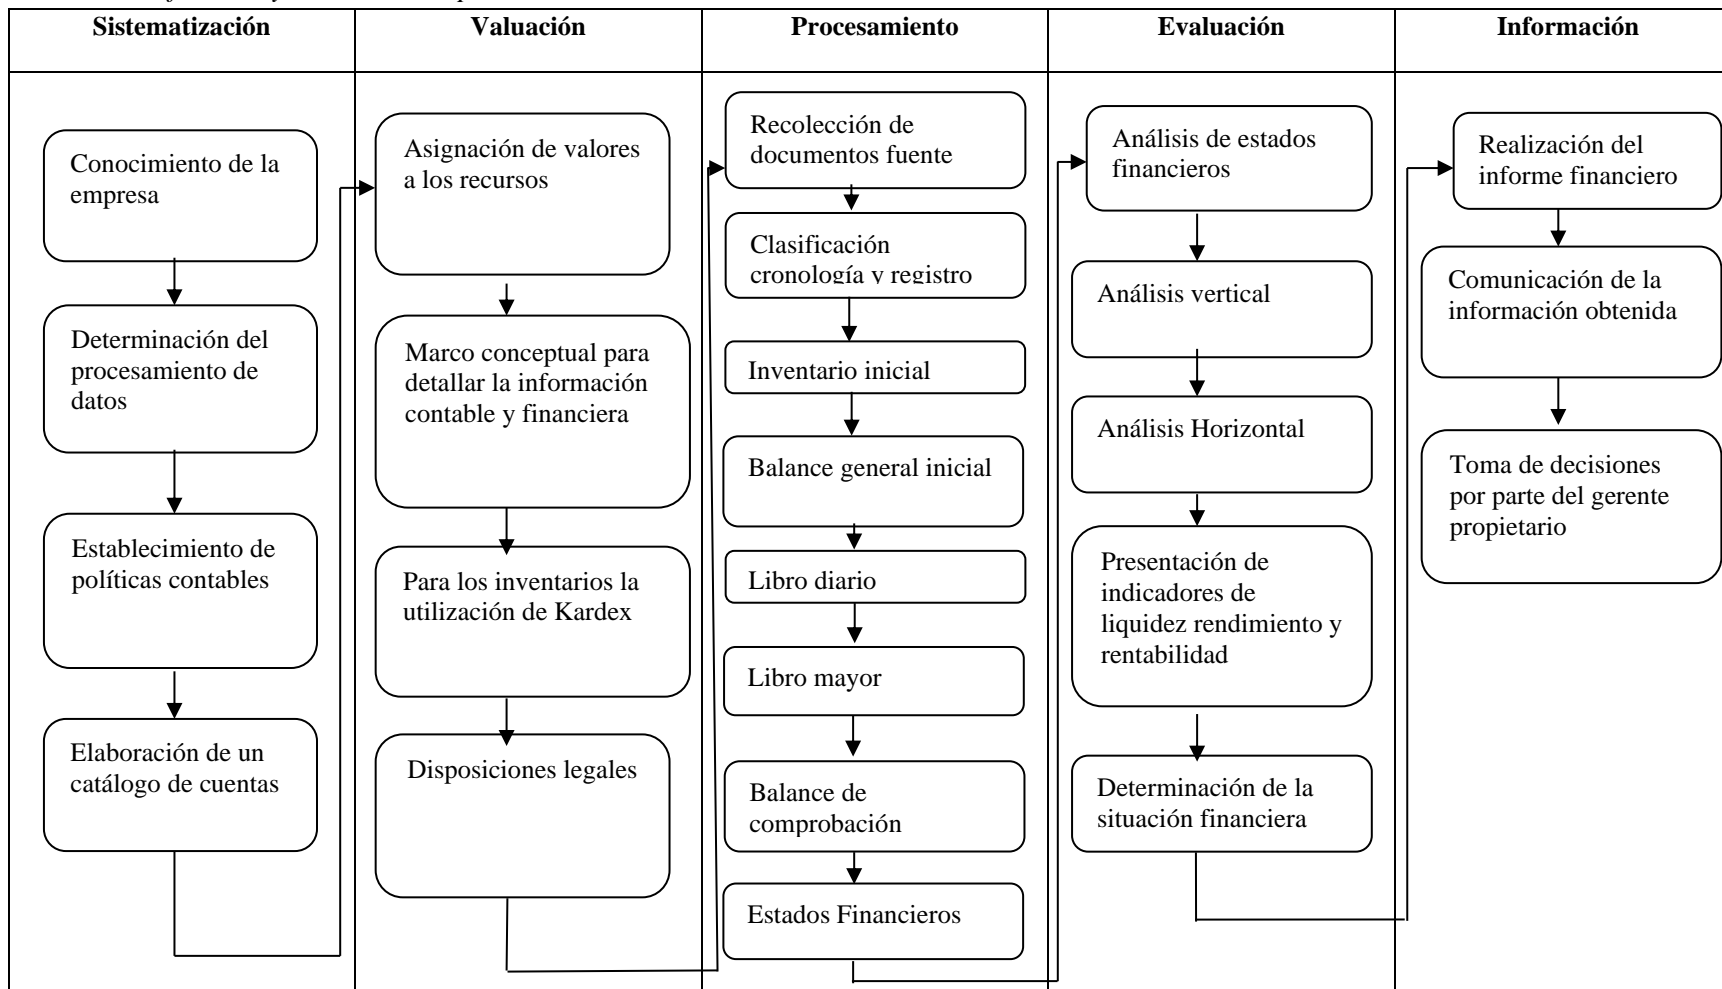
| Sistematización | Valuación | Procesamiento | Evaluación | Información |
|---|---|---|---|---|
| Conocimiento de la empresa | Asignación de valores a los recursos | Recolección de documentos fuente | Análisis de estados financieros | Realización del informe financiero |
| Determinación del procesamiento de datos | Marco conceptual para detallar la información contable y financiera | Clasificación cronología y registro | Análisis vertical | Comunicación de la información obtenida |
| Establecimiento de políticas contables | Para los inventarios la utilización de Kardex | Inventario inicial | Análisis Horizontal | Toma de decisiones por parte del gerente propietario |
| Elaboración de un catálogo de cuentas | Disposiciones legales | Balance general inicial | Presentación de indicadores de liquidez rendimiento y rentabilidad | |
| | | Libro diario | Determinación de la situación financiera | |
| | | Libro mayor | | |
| | | Balance de comprobación | | |
| | | Estados Financieros | | |